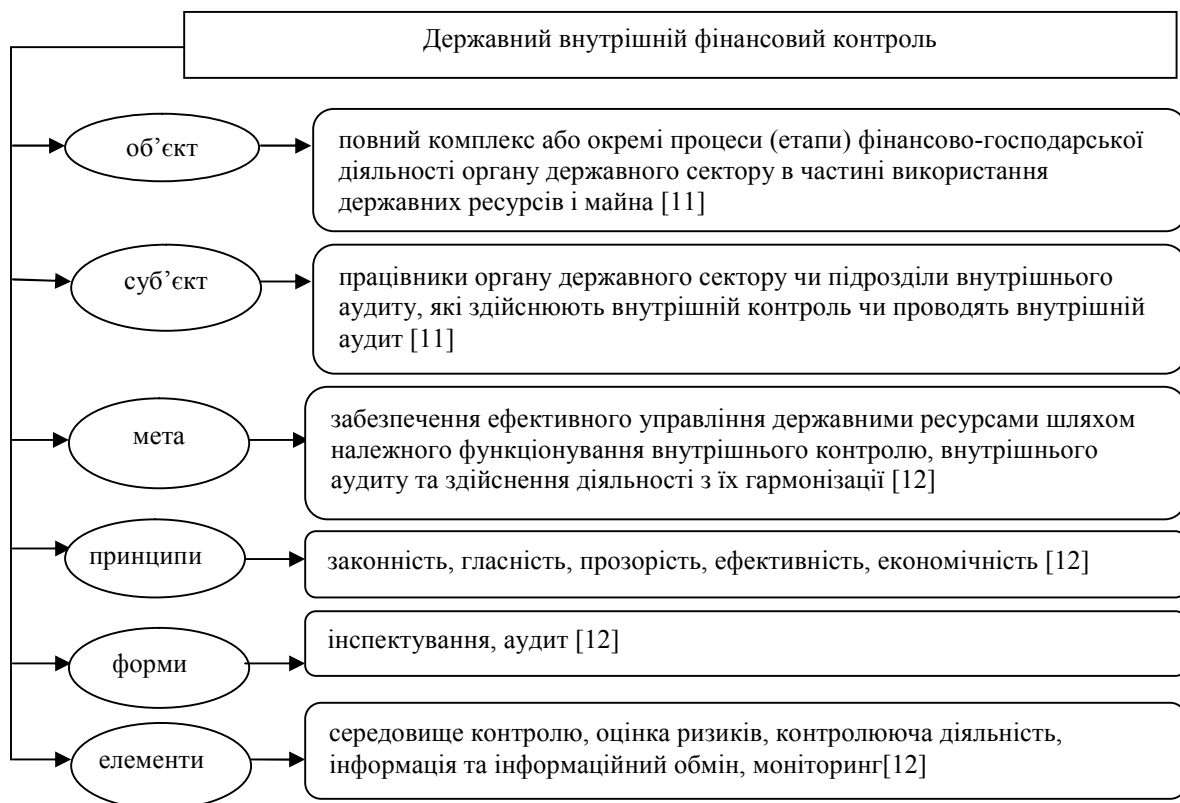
Державний внутрішній фінансовий контроль

об’єкт

повний комплекс або окремі процеси (етапи) фінансово-господарської діяльності органу державного сектору в частині використання державних ресурсів і майна [11]

суб’єкт

працівники органу державного сектору чи підрозділи внутрішнього аудиту, які здійснюють внутрішній контроль чи проводять внутрішній аудит [11]

мета

забезпечення ефективного управління державними ресурсами шляхом належного функціонування внутрішнього контролю, внутрішнього аудиту та здійснення діяльності з їх гармонізації [12]

принципи

законність, гласність, прозорість, ефективність, економічність [12]

форми

інспектування, аудит [12]

елементи

середовище контролю, оцінка ризиків, контролююча діяльність, інформація та інформаційний обмін, моніторинг[12]